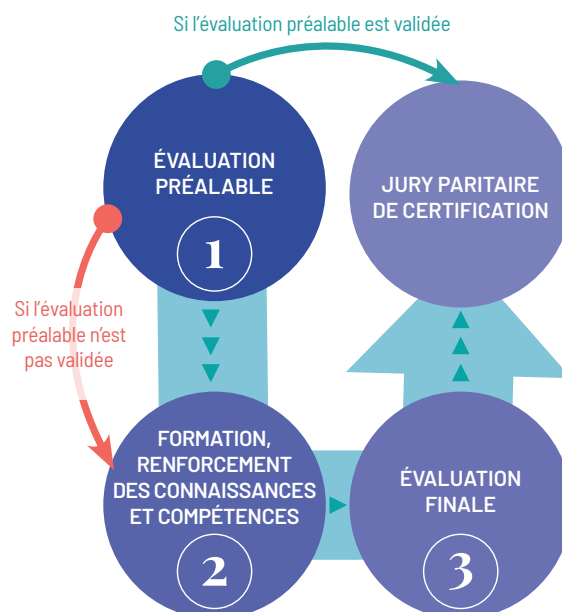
Si l’évaluation préalable est validée

ÉVALUATION PRÉALABLE

1

JURY PARITAIRE DE CERTIFICATION

Si l’évaluation préalable n’est pas validée

FORMATION, RENFORCEMENT DES CONNAISSANCES ET COMPÉTENCES

2

ÉVALUATION FINALE

3